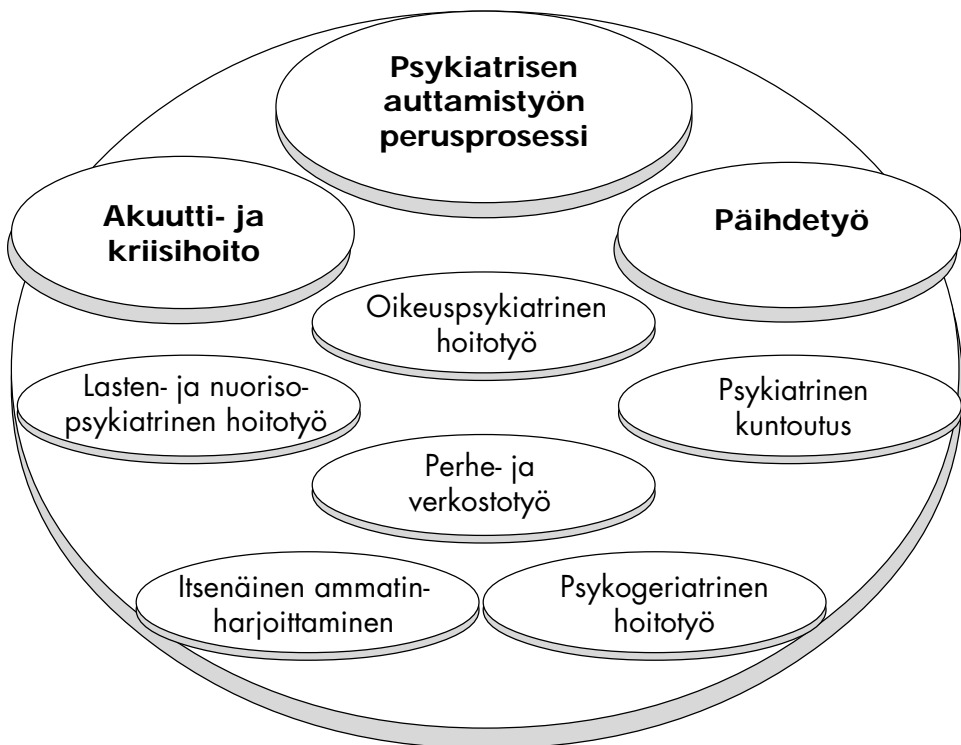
Psykiatrisen auttamistyön perusprosessi

Akuutti- ja kriisihoito

Päihdetyö

Oikeuspsykiatrinen hoitotyö

Lasten- ja nuorisopsykiatrinen hoitotyö

Psykiatrinen kuntoutus

Perhe- ja verkostotyö

Itsenäinen ammatinharjoittaminen

Psykogeriatrinen hoitotyö